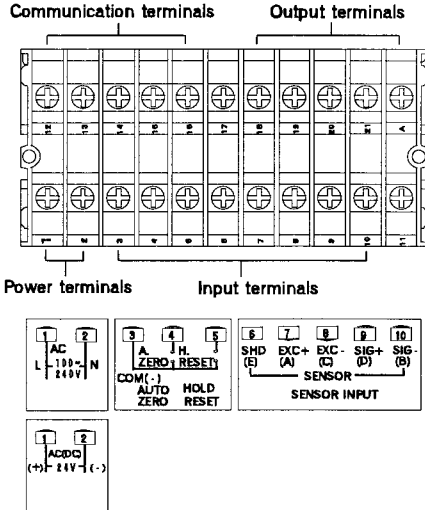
Communication terminals

Output terminals

12 13 14 15 16 17 18 19 20 21 A

1 2 3 4 5 6 7 8 9 10 11

Power terminals

Input terminals

1 2
AC
L 100~ 240V N

3 4 5
A. ZERO
H. RESET
COM(-)
AUTO ZERO
HOLD RESET

6 7 8 9 10
SHD (E)
EXC+ (A)
EXC- (C)
SIG+ (D)
SIG- (B)
SENSOR
SENSOR INPUT

1 2
AC(DC)
(+) 24V (-)